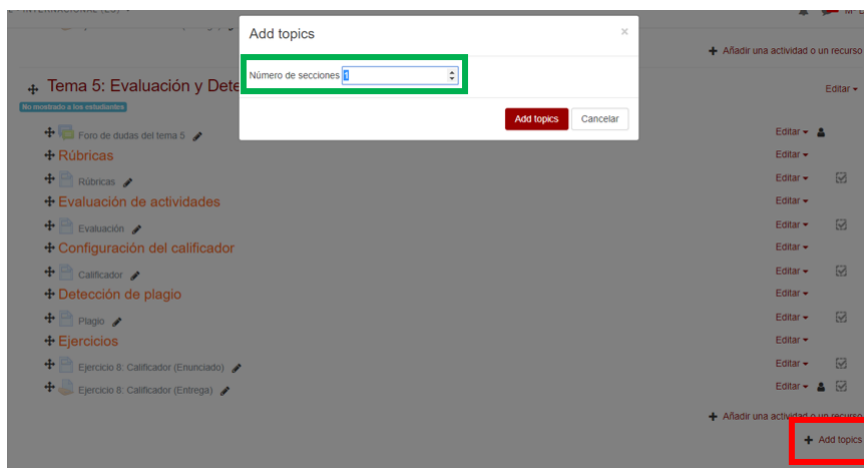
Add topics
×
Número de secciones 1
Add topics
Cancelar

+ Añadir una actividad o un recurso

Tema 5: Evaluación y Dete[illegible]
Editar ▾
No mostrado a los estudiantes

Foro de dudas del tema 5
Editar ▾
Rúbricas
Editar ▾
Rúbricas
Editar ▾
Evaluación de actividades
Editar ▾
Evaluación
Editar ▾
Configuración del calificador
Editar ▾
Calificador
Editar ▾
Detección de plagio
Editar ▾
Plagio
Editar ▾
Ejercicios
Editar ▾
Ejercicio 8: Calificador (Enunciado)
Editar ▾
Ejercicio 8: Calificador (Entrega)
Editar ▾

+ Añadir una actividad o un recurso
+ Add topics